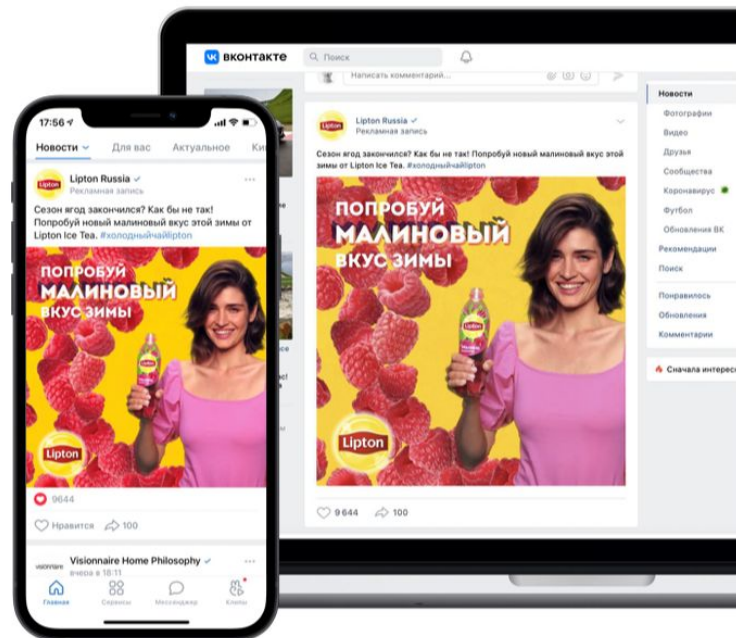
17:56

Новости Для вас Актуальное Ки

Lipton Russia
Рекламная запись

Сезон ягод закончился? Как бы не так! Попробуй новый малиновый вкус этой зимы от Lipton Ice Tea. #холодныйчайlipton

ПОПРОБУЙ МАЛИНОВЫЙ ВКУС ЗИМЫ

Lipton

9644

Нравится 100

Visionnaire Home Philosophy
вчера в 18:11

Главная Сервисы Мессенджер Клипы

ВКОНТАКТЕ Поиск

Написать комментарий...

Lipton Russia
Рекламная запись

Сезон ягод закончился? Как бы не так! Попробуй новый малиновый вкус этой зимы от Lipton Ice Tea. #холодныйчайlipton

ПОПРОБУЙ МАЛИНОВЫЙ ВКУС ЗИМЫ

Lipton

9 644 100

Новости
Фотографии
Видео
Друзья
Сообщества
Коронавирус
Футбол
Обновления ВК
Рекомендации
Поиск
Понравилось
Обновления
Комментарии

Сначала интерес